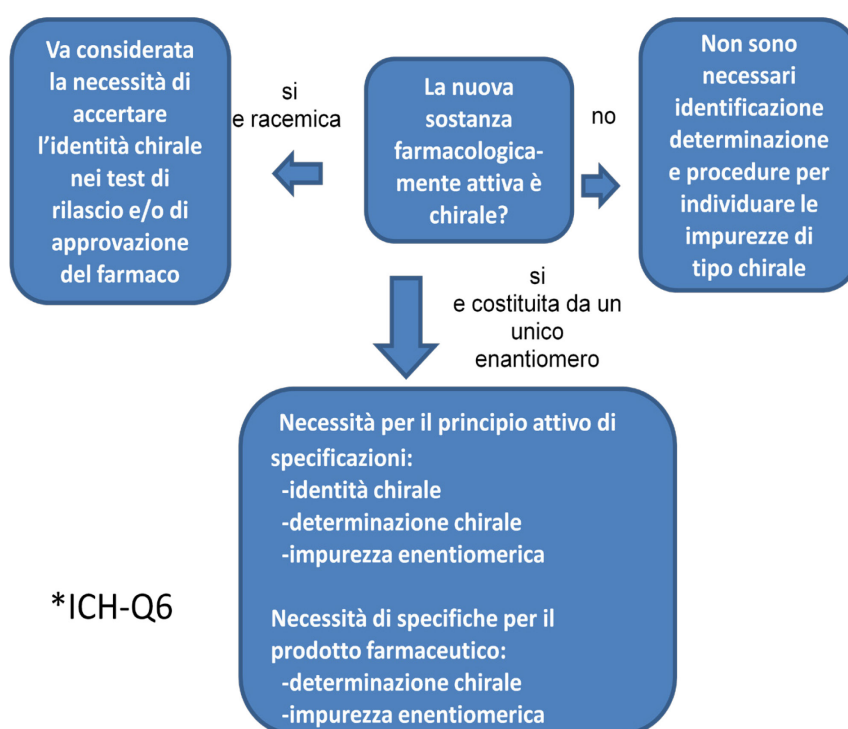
La nuova sostanza farmacologicamente attiva è chirale?

si
e racemica

Va considerata la necessità di accertare l'identità chirale nei test di rilascio e/o di approvazione del farmaco

no

Non sono necessari identificazione determinazione e procedure per individuare le impurezze di tipo chirale

si
e costituita da un unico enantiomero

Necessità per il principio attivo di specificazioni:
-identità chirale
-determinazione chirale
-impurezza enentiomerica

Necessità di specifiche per il prodotto farmaceutico:
-determinazione chirale
-impurezza enentiomerica

*ICH-Q6